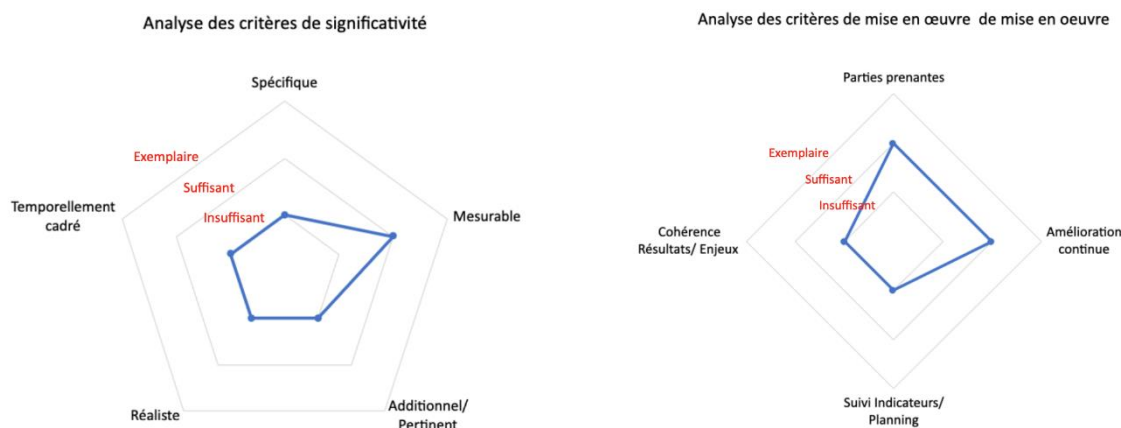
Analyse des critères de significativité

Spécifique

Exemplaire

Suffisant

Insuffisant

Temporellement cadré

Mesurable

Réaliste

Additionnel/ Pertinent

Analyse des critères de mise en œuvre de mise en oeuvre

Parties prenantes

Exemplaire

Suffisant

Insuffisant

Cohérence Résultats/ Enjeux

Amélioration continue

Suivi Indicateurs/ Planning